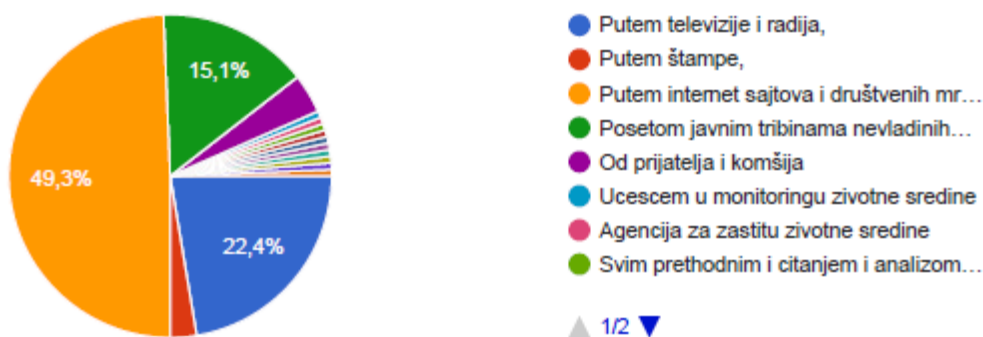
15,1%

49,3%

22,4%

Putem televizije i radija,
Putem štampe,
Putem internet sajtova i društvenih mr…
Posetom javnim tribinama nevladinih…
Od prijatelja i komšija
Ucescem u monitoringu zivotne sredine
Agencija za zastitu zivotne sredine
Svim prethodnim i citanjem i analizom…

1/2